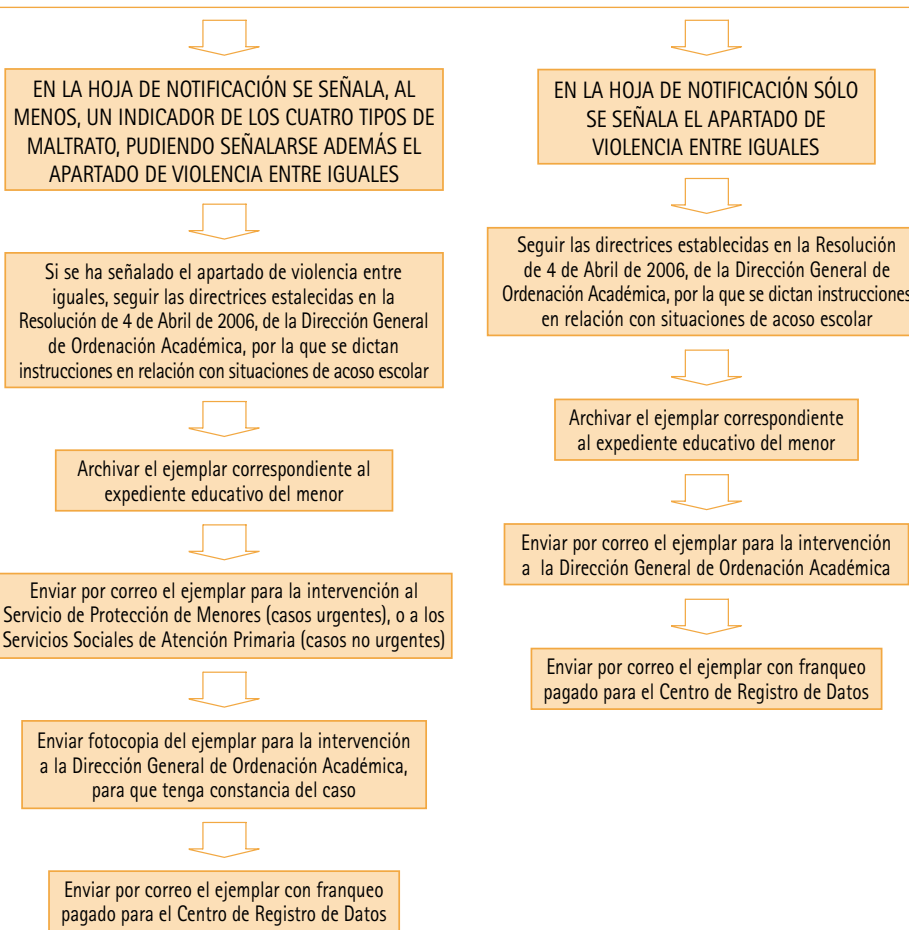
EN LA HOJA DE NOTIFICACIÓN SE SEÑALA, AL MENOS, UN INDICADOR DE LOS CUATRO TIPOS DE MALTRATO, PUDIENDO SEÑALARSE ADEMÁS EL APARTADO DE VIOLENCIA ENTRE IGUALES

Si se ha señalado el apartado de violencia entre iguales, seguir las directrices estalecidas en la Resolución de 4 de Abril de 2006, de la Dirección General de Ordenación Académica, por la que se dictan instrucciones en relación con situaciones de acoso escolar

Archivar el ejemplar correspondiente al expediente educativo del menor

Enviar por correo el ejemplar para la intervención al Servicio de Protección de Menores (casos urgentes), o a los Servicios Sociales de Atención Primaria (casos no urgentes)

Enviar fotocopia del ejemplar para la intervención a la Dirección General de Ordenación Académica, para que tenga constancia del caso

Enviar por correo el ejemplar con franqueo pagado para el Centro de Registro de Datos

EN LA HOJA DE NOTIFICACIÓN SÓLO SE SEÑALA EL APARTADO DE VIOLENCIA ENTRE IGUALES

Seguir las directrices establecidas en la Resolución de 4 de Abril de 2006, de la Dirección General de Ordenación Académica, por la que se dictan instrucciones en relación con situaciones de acoso escolar

Archivar el ejemplar correspondiente al expediente educativo del menor

Enviar por correo el ejemplar para la intervención a la Dirección General de Ordenación Académica

Enviar por correo el ejemplar con franqueo pagado para el Centro de Registro de Datos